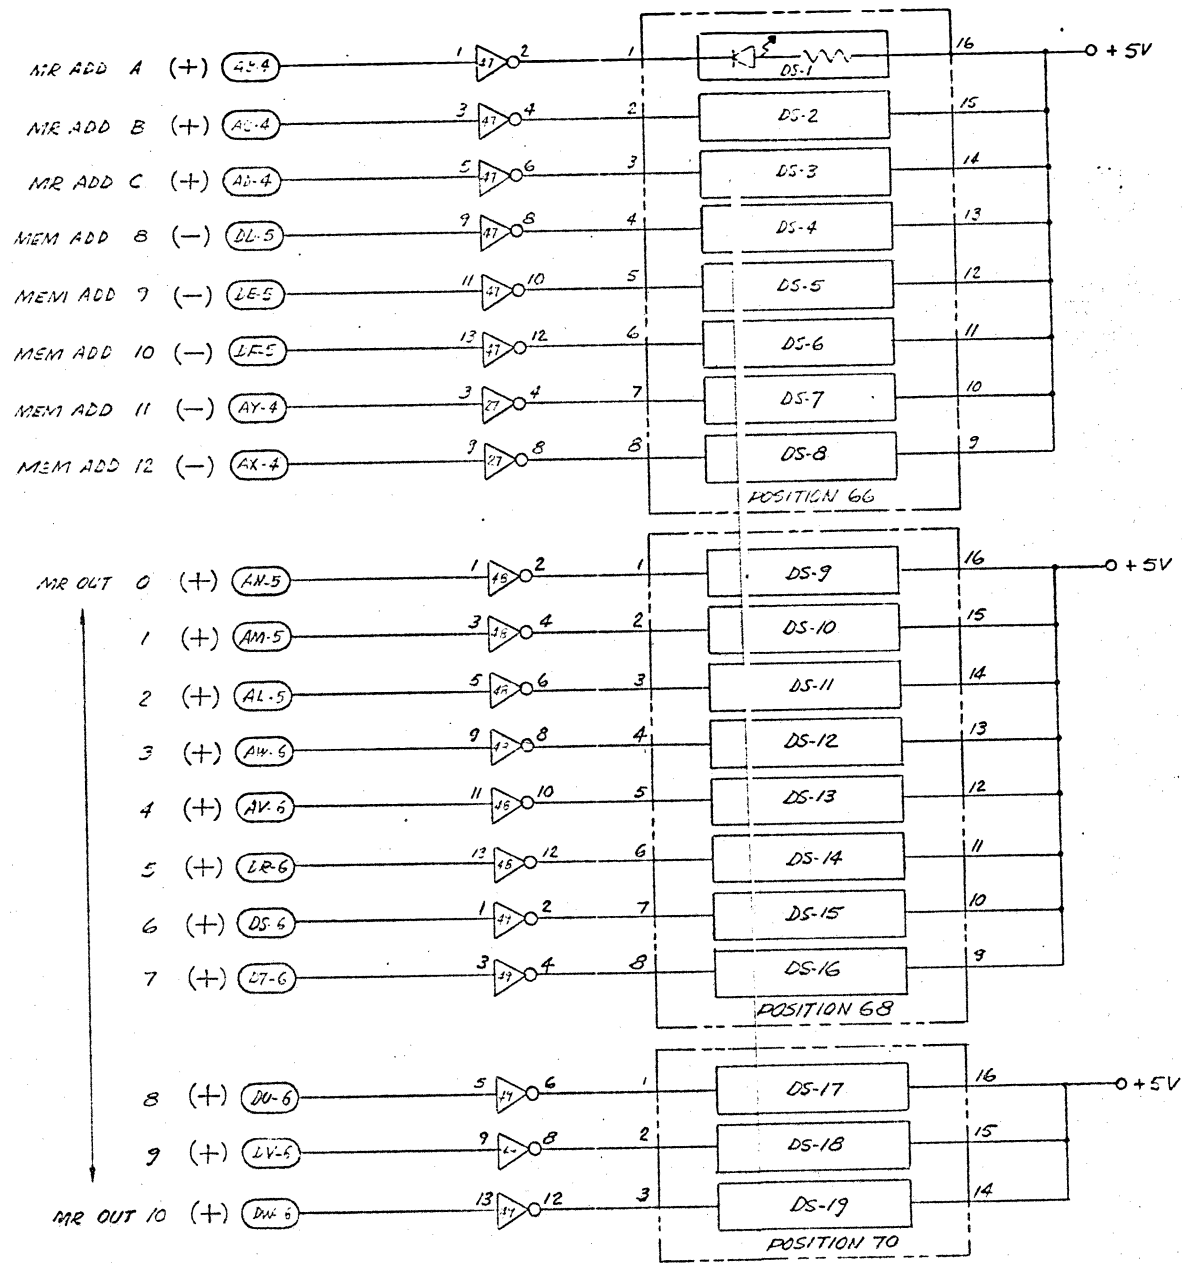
MR ADD A (+) (AS-4) 1 47 2 1 DS-1 16 +5V
MR ADD B (+) (AC-4) 3 47 4 2 DS-2 15
MR ADD C (+) (AD-4) 5 47 6 3 DS-3 14
MEM ADD 8 (−) (DL-5) 9 47 8 4 DS-4 13
MEM ADD 9 (−) (LE-5) 11 47 10 5 DS-5 12
MEM ADD 10 (−) (LF-5) 13 47 12 6 DS-6 11
MEM ADD 11 (−) (AY-4) 3 27 4 7 DS-7 10
MEM ADD 12 (−) (AX-4) 9 27 8 8 DS-8 9
POSITION 66

MR OUT 0 (+) (AN-5) 1 45 2 1 DS-9 16 +5V
1 (+) (AM-5) 3 45 4 2 DS-10 15
2 (+) (AL-5) 5 45 6 3 DS-11 14
3 (+) (AW-6) 9 45 8 4 DS-12 13
4 (+) (AV-6) 11 45 10 5 DS-13 12
5 (+) (LR-6) 13 45 12 6 DS-14 11
6 (+) (DS-6) 1 47 2 7 DS-15 10
7 (+) (LT-6) 3 47 4 8 DS-16 9
POSITION 68

8 (+) (DU-6) 5 47 6 1 DS-17 16 +5V
9 (+) (LV-6) 9 47 8 2 DS-18 15
MR OUT 10 (+) (DW-6) 13 47 12 3 DS-19 14
POSITION 70